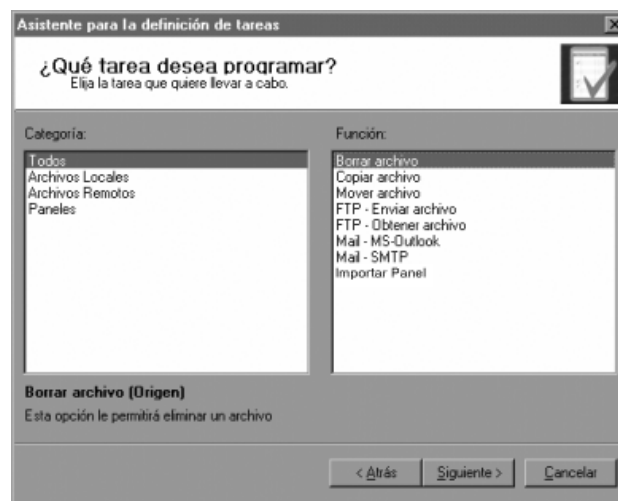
Asistente para la definición de tareas

¿Qué tarea desea programar?
Elija la tarea que quiere llevar a cabo.

Categoría:

Todos
Archivos Locales
Archivos Remotos
Paneles

Función:

Borrar archivo
Copiar archivo
Mover archivo
FTP - Enviar archivo
FTP - Obtener archivo
Mail - MS-Outlook
Mail - SMTP
Importar Panel

Borrar archivo (Origen)
Esta opción le permitirá eliminar un archivo

< Atrás
Siguiente >
Cancelar